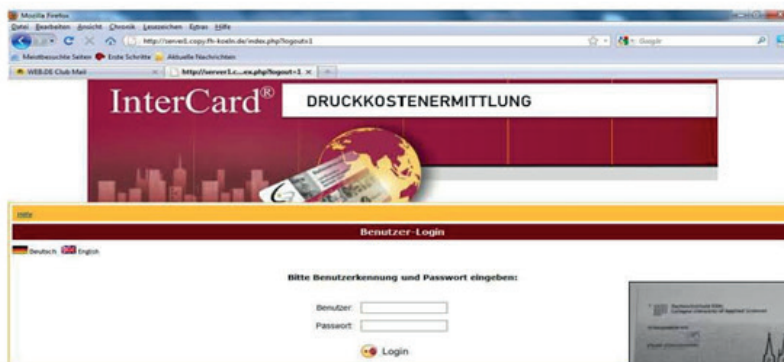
Mozilla Firefox
Datei Bearbeiten Ansicht Chronik Lesezeichen Extras Hilfe
http://server1.copy.fh-koeln.de/index.php?logout=1
Google
Meistbesuchte Seiten Erste Schritte Aktuelle Nachrichten
WEB.DE Club Mail
http://server1.c....ex.php?logout=1
InterCard®
DRUCKKOSTENERMITTLUNG
Hilfe
Benutzer-Login
Deutsch English
Bitte Benutzerkennung und Passwort eingeben:
Benutzer:
Passwort:
Login